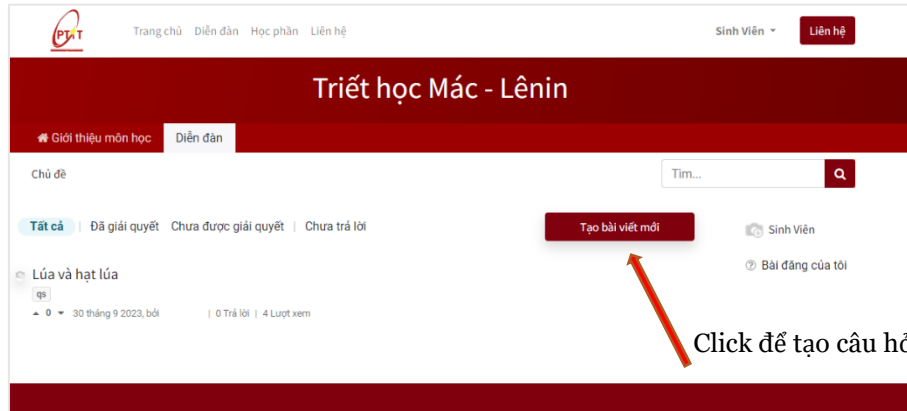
PTIT

Trang chủ Diễn đàn Học phần Liên hệ

Sinh Viên

Liên hệ

Triết học Mác - Lênin

Giới thiệu môn học

Diễn đàn

Chủ đề

Tìm...

Tất cả | Đã giải quyết | Chưa được giải quyết | Chưa trả lời

Tạo bài viết mới

Sinh Viên

Bài đăng của tôi

Lúa và hạt lúa

qs

0 30 tháng 9 2023, bởi | 0 Trả lời | 4 Lượt xem

Click để tạo câu h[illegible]